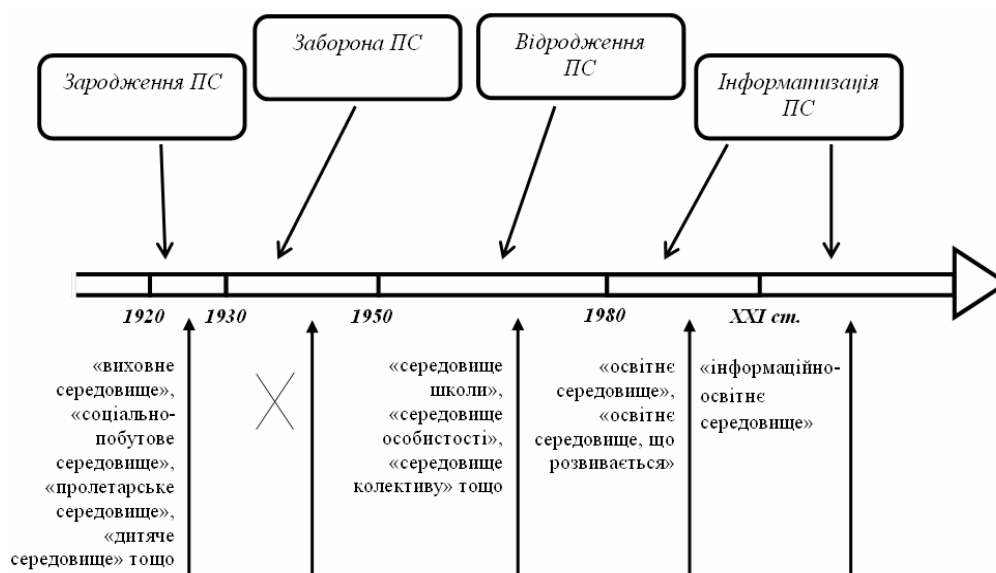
Зародження ПС

Заборона ПС

Відродження ПС

Інформатизація ПС

1920

1930

1950

1980

XXI ст.

«виховне середовище», «соціально-побутове середовище», «пролетарське середовище», «дитяче середовище» тощо

«середовище школи», «середовище особистості», «середовище колективу» тощо

«освітнє середовище», «освітнє середовище, що розвивається»

«інформаційно-освітнє середовище»